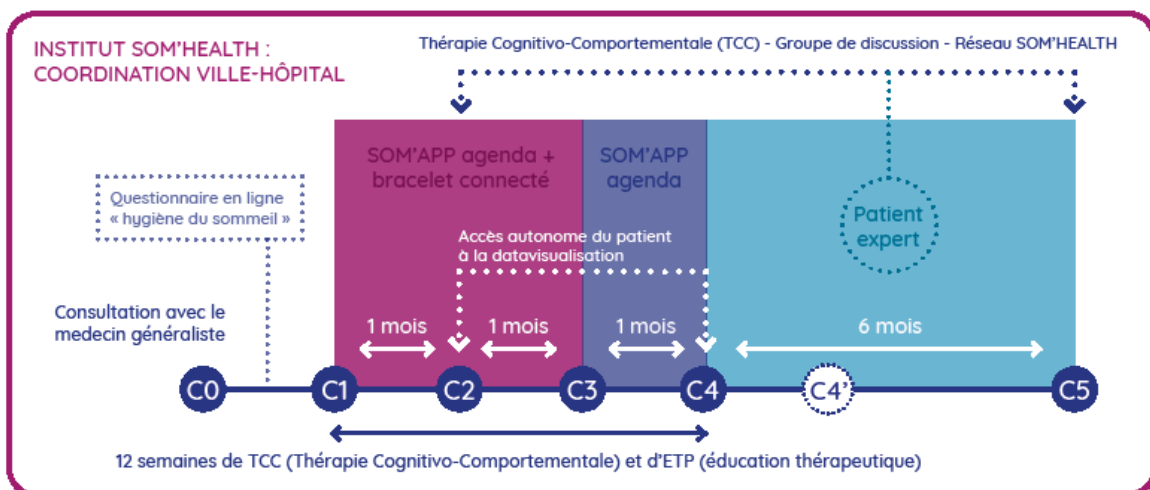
INSTITUT SOM'HEALTH : COORDINATION VILLE-HÔPITAL

Thérapie Cognitivo-Comportementale (TCC) - Groupe de discussion - Réseau SOM'HEALTH

SOM'APP agenda + bracelet connecté

SOM'APP agenda

Patient expert

Questionnaire en ligne « hygiène du sommeil »

Accès autonome du patient à la datavisualisation

Consultation avec le medecin généraliste

1 mois

1 mois

1 mois

6 mois

C0

C1

C2

C3

C4

C4'

C5

12 semaines de TCC (Thérapie Cognitivo-Comportementale) et d'ETP (éducation thérapeutique)